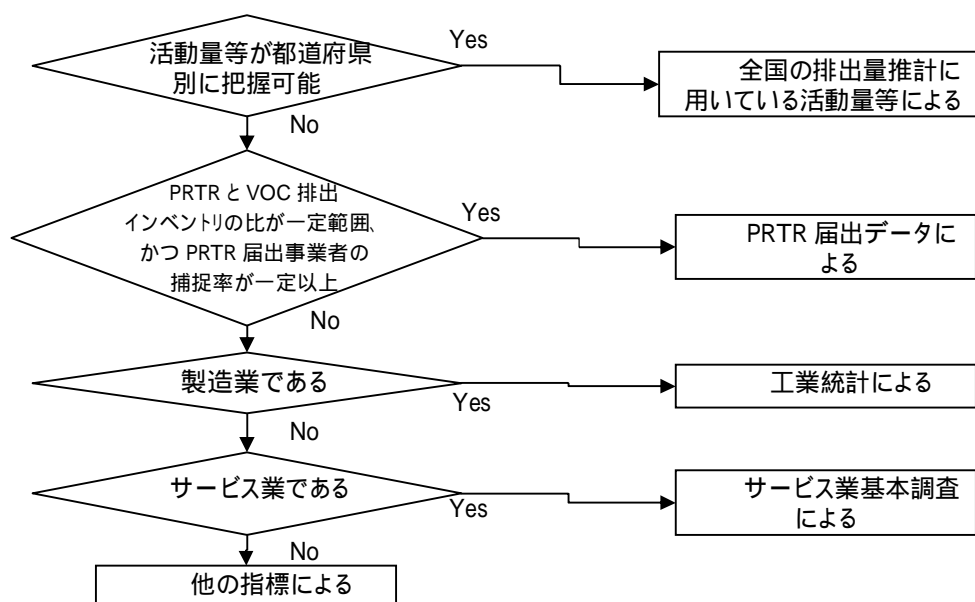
活動量等が都道府県別に把握可能

Yes

全国の排出量推計に用いている活動量等による

No

PRTR と VOC 排出インベントリの比が一定範囲、かつ PRTR 届出事業者の捕捉率が一定以上

Yes

PRTR 届出データによる

No

製造業である

Yes

工業統計による

No

サービス業である

Yes

サービス業基本調査による

No

他の指標による